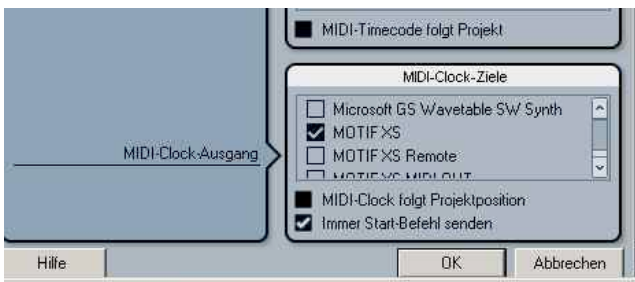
MIDI-Timecode folgt Projekt

MIDI-Clock-Ziele

Microsoft GS Wavetable SW Synth
MOTIF XS
MOTIF XS Remote
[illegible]

MIDI-Clock-Ausgang

MIDI-Clock folgt Projektposition
Immer Start-Befehl senden

Hilfe

OK

Abbrechen